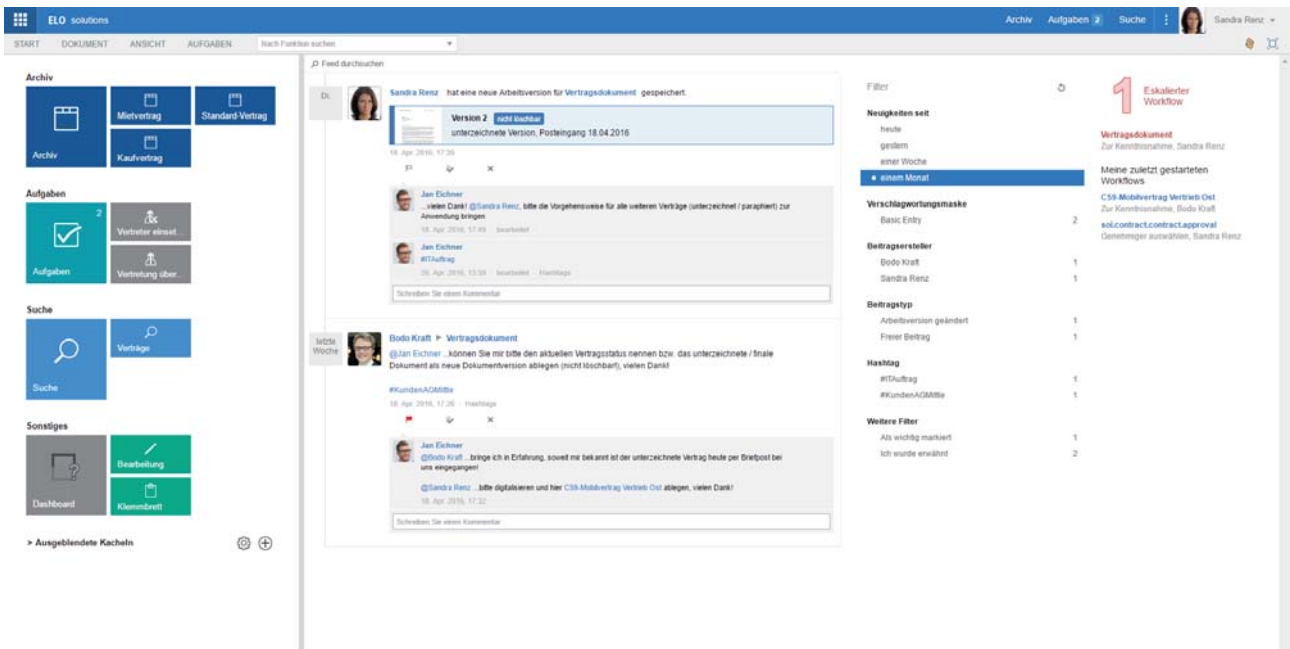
ELO solutions

Archiv Aufgaben 2 Suche Sandra Renz

START DOKUMENT ANSICHT AUFGABEN Nach Funktion suchen

Archiv

Archiv Mietvertrag Standard-Vertrag Kaufvertrag

Aufgaben

Aufgaben 2 Vertreter einset... Vertretung über...

Suche

Suche Verträge

Sonstiges

Dashboard Bearbeitung Klemmbrett

> Ausgeblendete Kacheln

Feed durchsuchen

Di.

Sandra Renz hat eine neue Arbeitsversion für Vertragsdokument gespeichert.

Version 2 nicht löschbar
unterzeichnete Version, Posteingang 18.04.2016

18. Apr. 2016, 17:36

Jan Eichner
...vielen Dank! @Sandra Renz, bitte die Vorgehensweise für alle weiteren Verträge (unterzeichnet / paraphiert) zur Anwendung bringen
18. Apr. 2016, 17:49 bearbeitet

Jan Eichner
#ITAuftrag
26. Apr. 2016, 13:59 bearbeitet Hashtags

Schreiben Sie einen Kommentar

letzte Woche

Bodo Kraft ▸ Vertragsdokument
@Jan Eichner ...können Sie mir bitte den aktuellen Vertragsstatus nennen bzw. das unterzeichnete / finale Dokument als neue Dokumentversion ablegen (nicht löschbar!), vielen Dank!

#KundenAGMitte
18. Apr. 2016, 17:26 Hashtags

Jan Eichner
@Bodo Kraft ...bringe ich in Erfahrung, soweit mir bekannt ist der unterzeichnete Vertrag heute per Briefpost bei uns eingegangen!

@Sandra Renz ...bitte digitalisieren und hier C59-Mobilvertrag Vertrieb Ost ablegen, vielen Dank!
18. Apr. 2016, 17:32

Schreiben Sie einen Kommentar

Filter

Neuigkeiten seit
heute
gestern
einer Woche
• einem Monat

Verschlagwortungsmaske
Basic Entry 2

Beitragsersteller
Bodo Kraft 1
Sandra Renz 1

Beitragstyp
Arbeitsversion geändert 1
Freier Beitrag 1

Hashtag
#ITAuftrag 1
#KundenAGMitte 1

Weitere Filter
Als wichtig markiert 1
Ich wurde erwähnt 2

1 Eskalierter Workflow

Vertragsdokument
Zur Kenntnisnahme, Sandra Renz

Meine zuletzt gestarteten Workflows

C59-Mobilvertrag Vertrieb Ost
Zur Kenntnisnahme, Bodo Kraft

sol.contract.contract.approval
Genehmiger auswählen, Sandra Renz